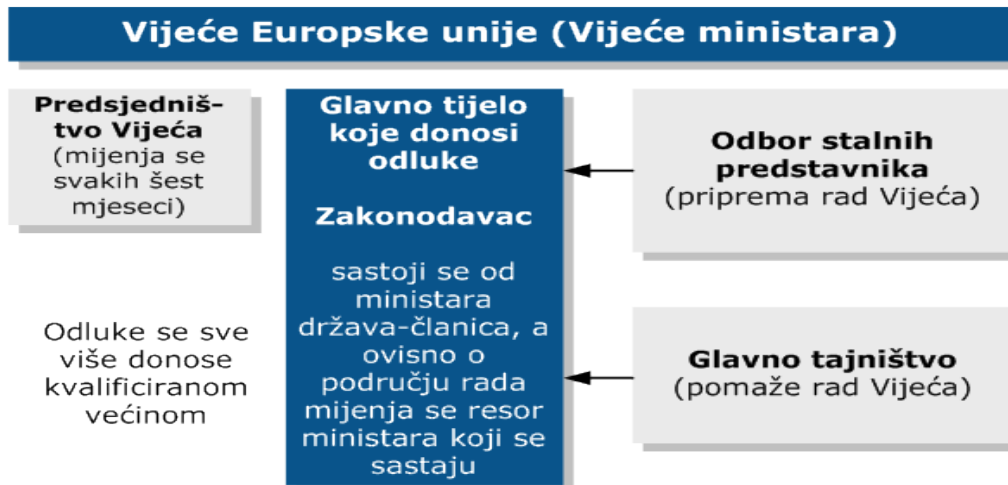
Vijeće Europske unije (Vijeće ministara)

Predsjedništvo Vijeća (mijenja se svakih šest mjeseci)

Odluke se sve više donose kvalificiranom većinom

Glavno tijelo koje donosi odluke

Zakonodavac

sastoji se od ministara država-članica, a ovisno o području rada mijenja se resor ministara koji se sastaju

Odbor stalnih predstavnika
(priprema rad Vijeća)

Glavno tajništvo
(pomaže rad Vijeća)